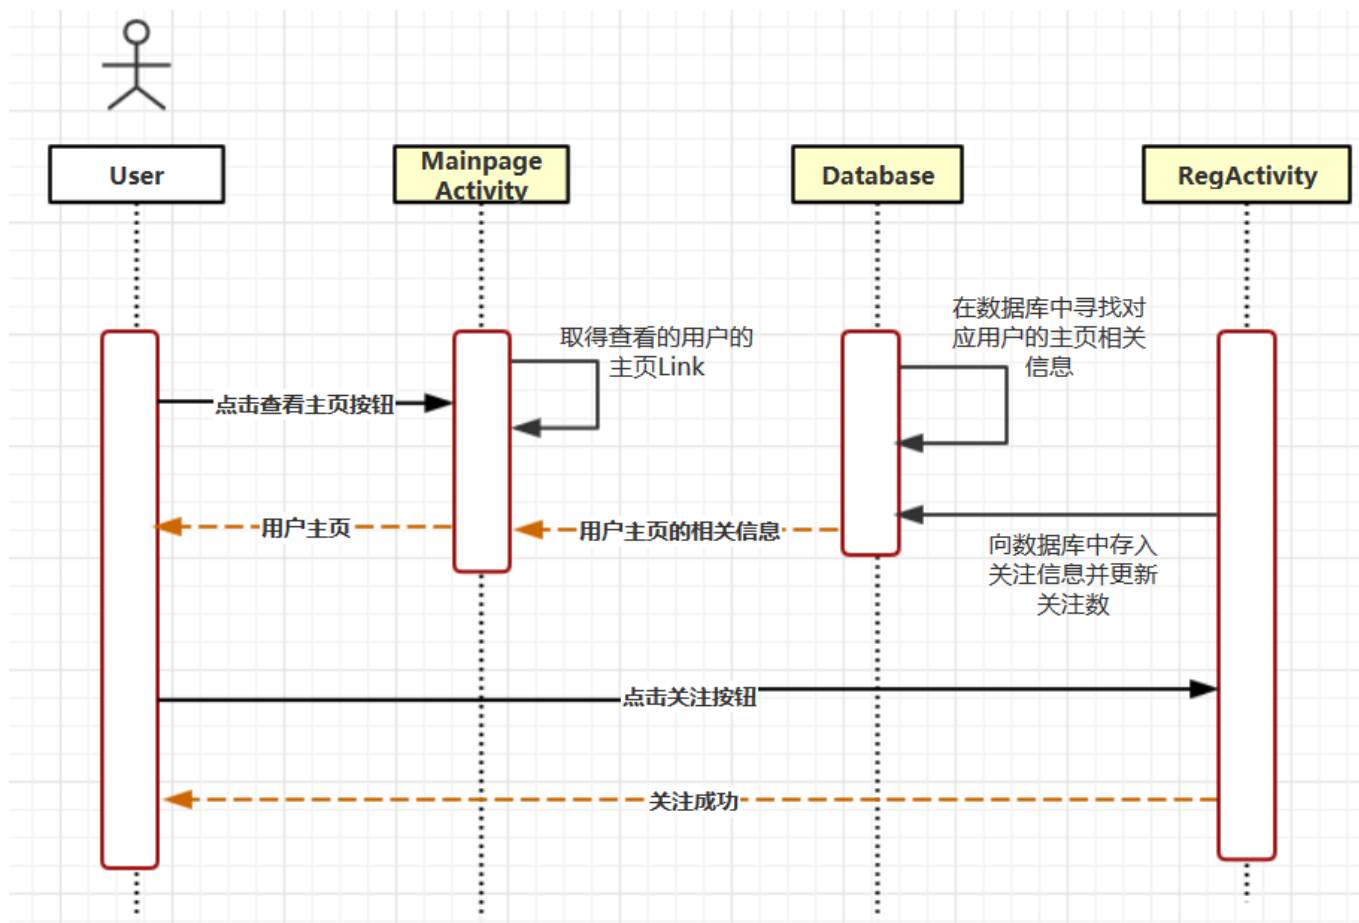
User

Mainpage Activity

Database

RegActivity

取得查看的用户的主页Link

在数据库中寻找对应用户的主页相关信息

点击查看主页按钮

用户主页

用户主页的相关信息

向数据库中存入关注信息并更新关注数

点击关注按钮

关注成功